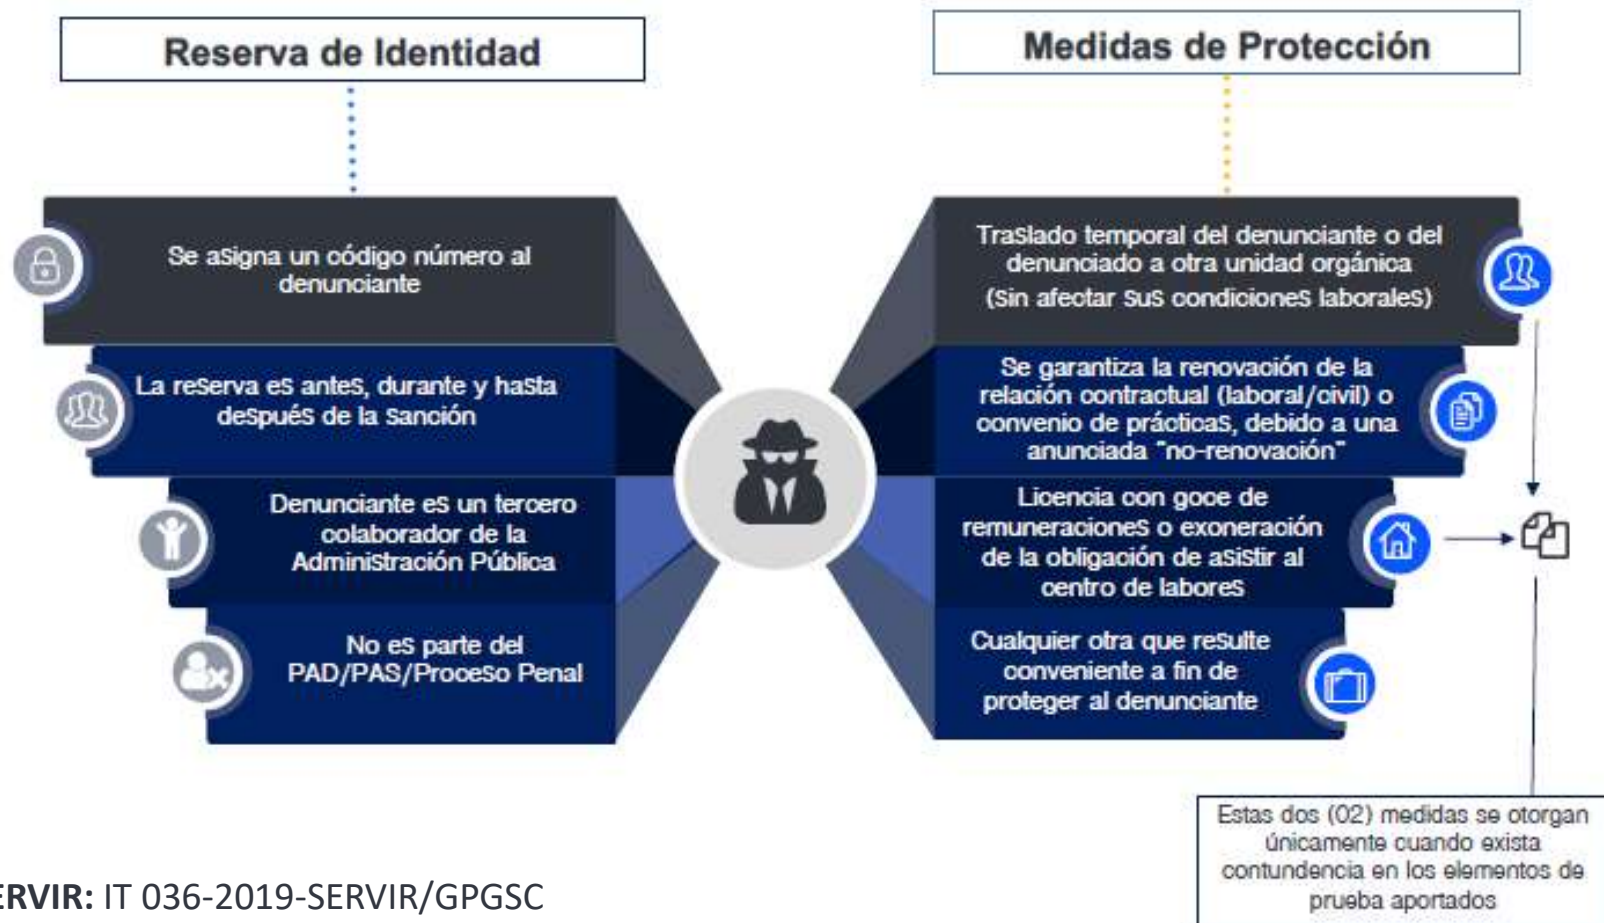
Reserva de Identidad

Se asigna un código número al denunciante

La reserva es antes, durante y hasta después de la sanción

Denunciante es un tercero colaborador de la Administración Pública

No es parte del PAD/PAS/Proceso Penal

Medidas de Protección

Traslado temporal del denunciante o del denunciado a otra unidad orgánica (Sin afectar sus condiciones laborales)

Se garantiza la renovación de la relación contractual (laboral/civil) o convenio de prácticas, debido a una anunciada "no-renovación"

Licencia con goce de remuneraciones o exoneración de la obligación de asistir al centro de labores

Cualquier otra que resulte conveniente a fin de proteger al denunciante

Estas dos (02) medidas se otorgan únicamente cuando exista contundencia en los elementos de prueba aportados

ERVIR: IT 036-2019-SERVIR/GPGSC